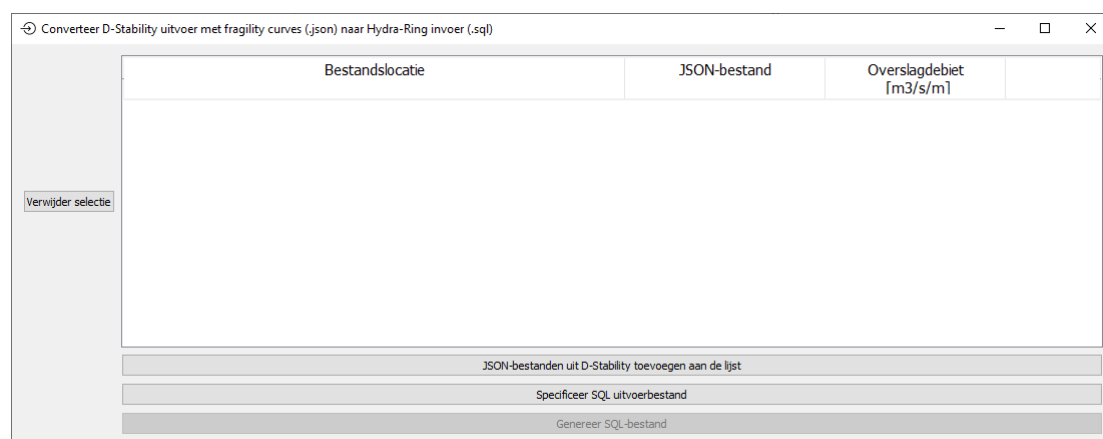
Converteer D-Stability uitvoer met fragility curves (.json) naar Hydra-Ring invoer (.sql)

| Bestandslocatie | JSON-bestand | Overslagdebiet [m3/s/m] |
|---|---|---|

Verwijder selectie

JSON-bestanden uit D-Stability toevoegen aan de lijst

Specificeer SQL uitvoerbestand

Genereer SQL-bestand